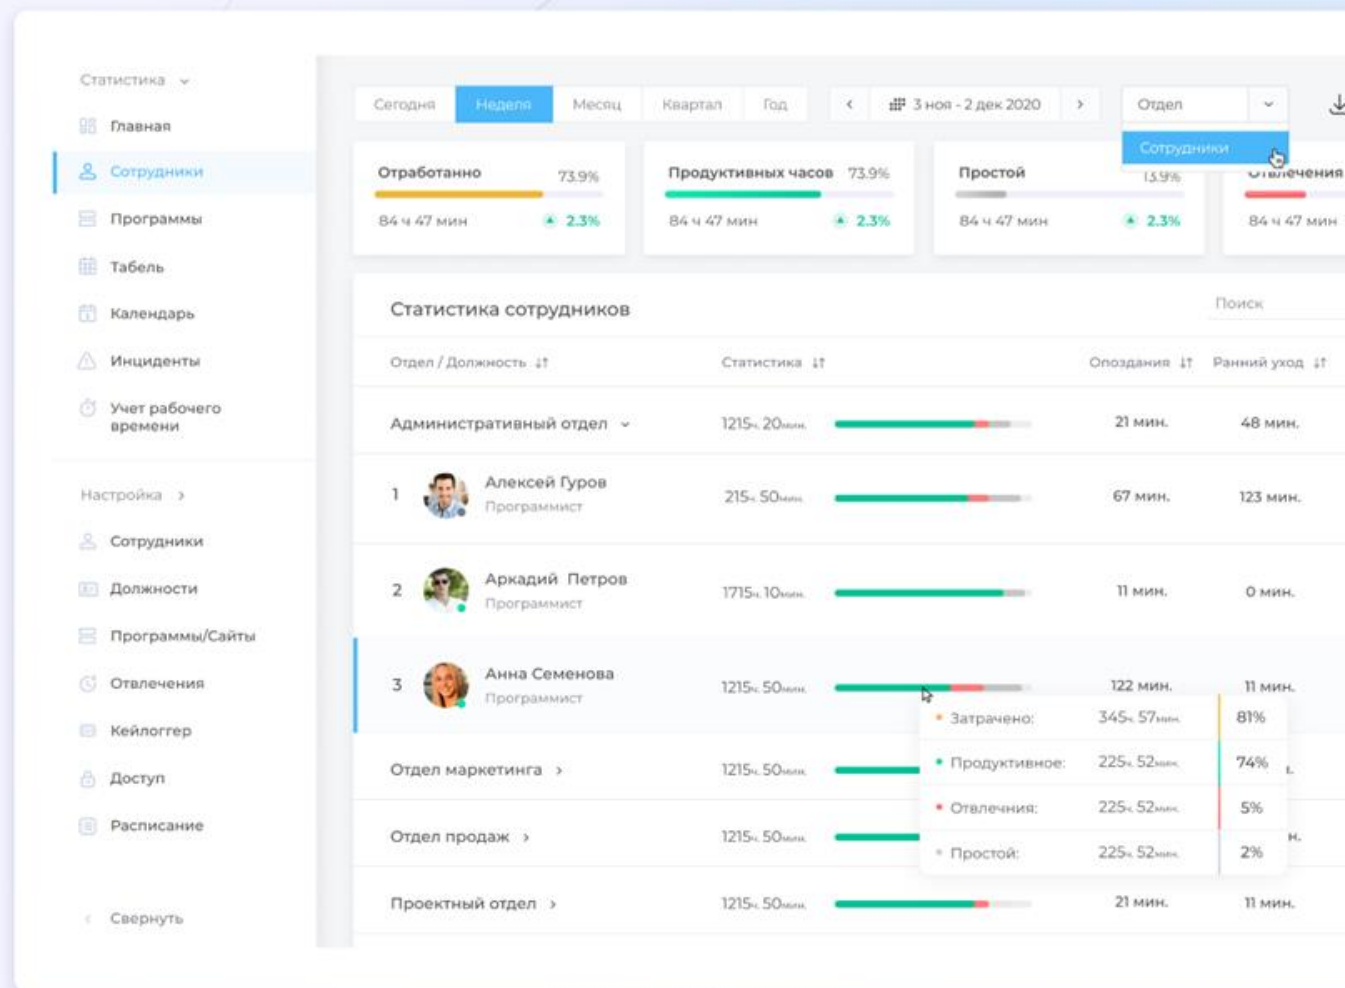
Статистика

Главная

Сотрудники

Программы

Табель

Календарь

Инциденты

Учет рабочего времени

Настройка

Сотрудники

Должности

Программы/Сайты

Отвлечения

Кейлоггер

Доступ

Расписание

Свернуть

Сегодня | Неделя | Месяц | Квартал | Год

3 ноя - 2 дек 2020

Отдел

Сотрудники

Отработанно 73.9%
84 ч 47 мин 2.3%

Продуктивных часов 73.9%
84 ч 47 мин 2.3%

Простой 13.9%
84 ч 47 мин 2.3%

Отвлечения
84 ч 47 мин

Статистика сотрудников

Поиск

| Отдел / Должность | Статистика | Опоздания | Ранний уход |
|---|---|---|---|
| Административный отдел | 1215ч. 20мин. | 21 мин. | 48 мин. |
| 1 Алексей Гуров Программист | 215ч. 50мин. | 67 мин. | 123 мин. |
| 2 Аркадий Петров Программист | 1715ч. 10мин. | 11 мин. | 0 мин. |
| 3 Анна Семенова Программист | 1215ч. 50мин. | 122 мин. | 11 мин. |
| Отдел маркетинга | 1215ч. 50мин. | | |
| Отдел продаж | 1215ч. 50мин. | | |
| Проектный отдел | 1215ч. 50мин. | 21 мин. | 11 мин. |

| | | |
|---|---|---|
| Затрачено: | 345ч. 57мин. | 81% |
| Продуктивное: | 225ч. 52мин. | 74% |
| Отвлечния: | 225ч. 52мин. | 5% |
| Простой: | 225ч. 52мин. | 2% |